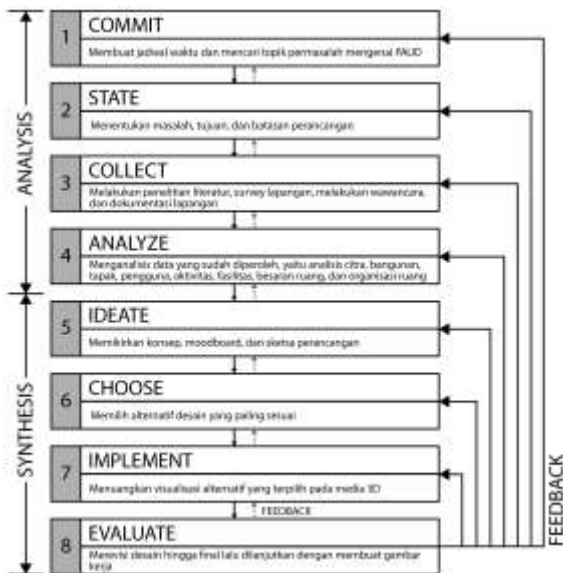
ANALYSIS

1 COMMIT
Membuat jadwal waktu dan mencari topik permasalahan mengenai PAUD

2 STATE
Menentukan masalah, tujuan, dan batasan perancangan

3 COLLECT
Melakukan penelitian literatur, survey lapangan, melakukan wawancara, dan dokumentasi lapangan

4 ANALYZE
Menganalisis data yang sudah diperoleh, yaitu analisis citra, bangunan, tapak, pengguna, aktivitas, fasilitas, besaran ruang, dan organisasi ruang

SYNTHESIS

5 IDEATE
Memikirkan konsep, moodboard, dan sketsa perancangan

6 CHOOSE
Memilih alternatif desain yang paling sesuai

7 IMPLEMENT
Menuangkan visualisasi alternatif yang terpilih pada media 3D

FEEDBACK

8 EVALUATE
Merevisi desain hingga final lalu dilanjutkan dengan membuat gambar kerja

FEEDBACK